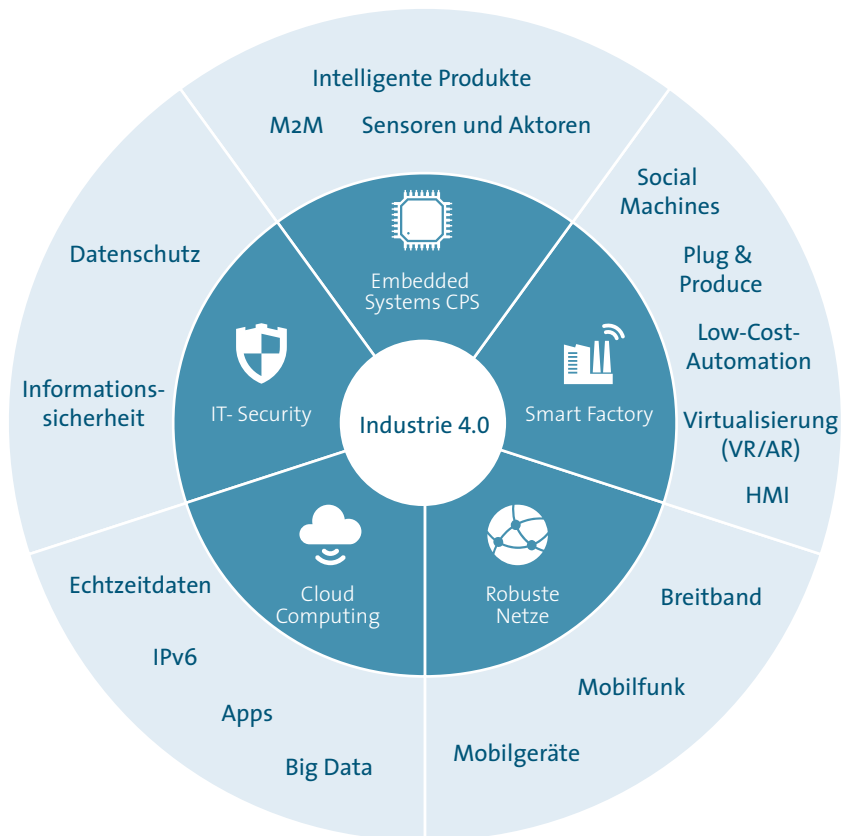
Industrie 4.0

Embedded Systems CPS

Smart Factory

Robuste Netze

Cloud Computing

IT- Security

Intelligente Produkte

M2M

Sensoren und Aktoren

Social Machines

Plug & Produce

Low-Cost-Automation

Virtualisierung (VR/AR)

HMI

Breitband

Mobilfunk

Mobilgeräte

Big Data

Apps

IPv6

Echtzeitdaten

Informationssicherheit

Datenschutz